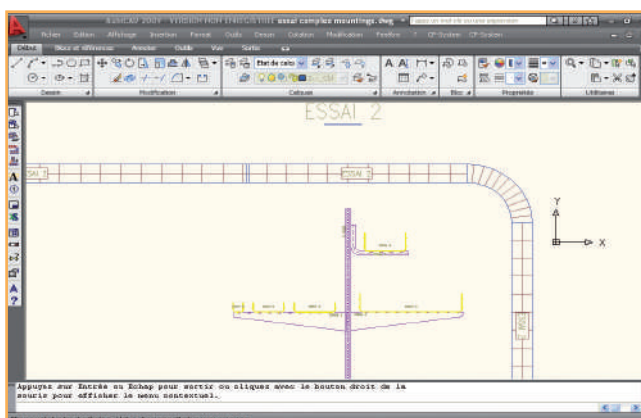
AutoCAD 2009 essai complex mountings.dwg

Fichier Edition Affichage Insertion Format Outils Dessin Cotation Modification Fenêtre ? CF-System CF-System

Début Bloc et références Annoter Outils Vue Sortie

Dessin Modification Calques Annotation Bloc Propriétés Utilitaires

Etat de calque

ESSAI 2

ESSAI 2

ESSAI 2

Y

X

Appuyez sur Entrée ou Echap pour sortir ou cliquez avec le bouton droit de la souris pour afficher le menu contextuel.